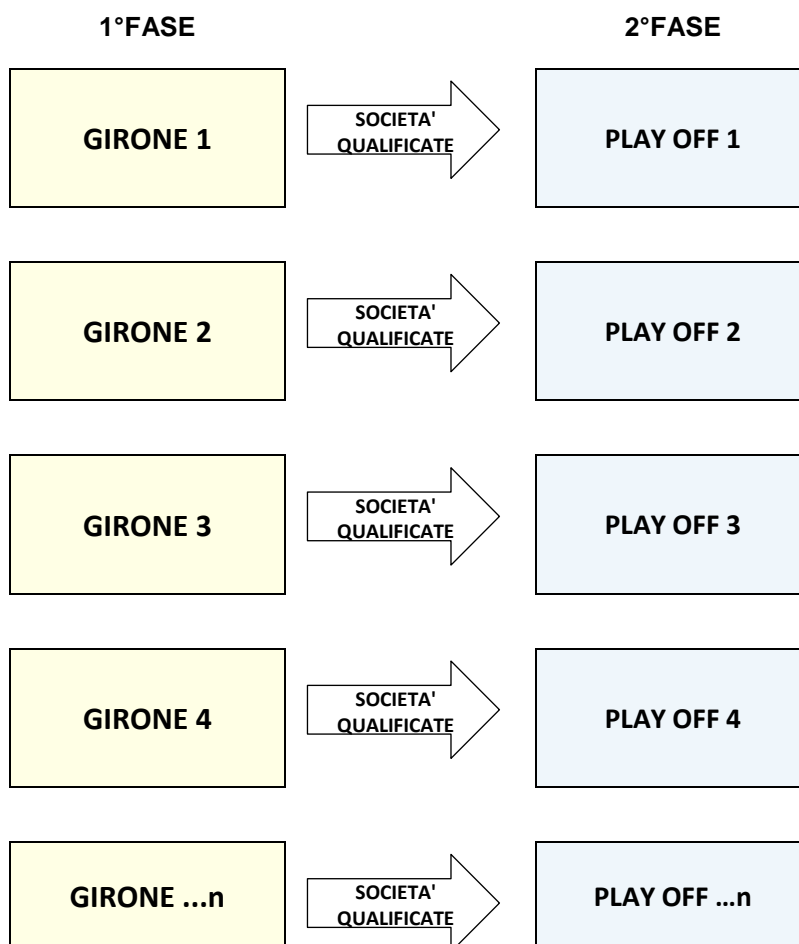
1°FASE

2°FASE

GIRONE 1

SOCIETA' QUALIFICATE

PLAY OFF 1

GIRONE 2

SOCIETA' QUALIFICATE

PLAY OFF 2

GIRONE 3

SOCIETA' QUALIFICATE

PLAY OFF 3

GIRONE 4

SOCIETA' QUALIFICATE

PLAY OFF 4

GIRONE ...n

SOCIETA' QUALIFICATE

PLAY OFF …n